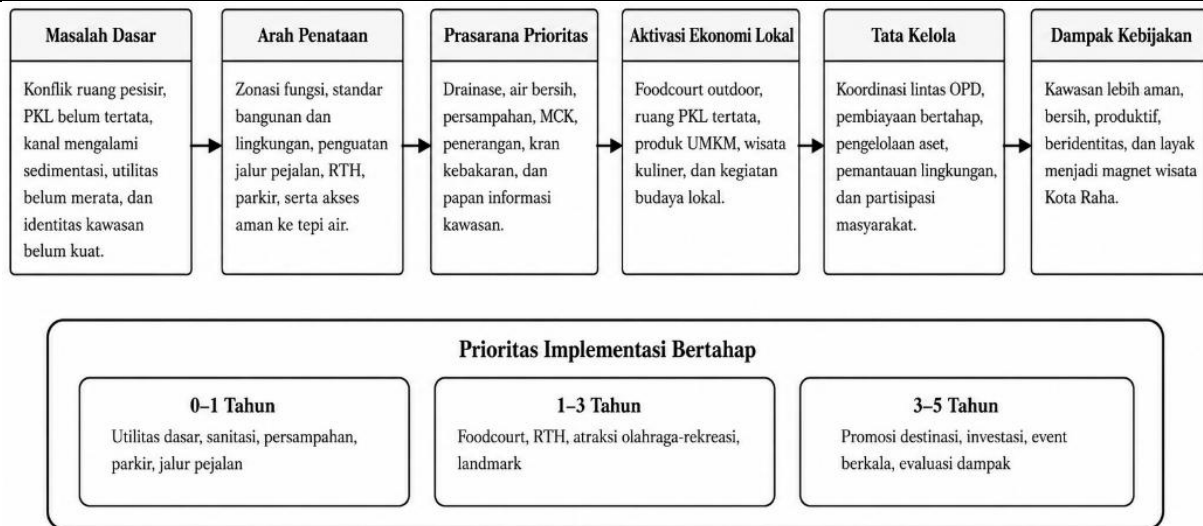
Masalah Dasar

Konflik ruang pesisir, PKL belum tertata, kanal mengalami sedimentasi, utilitas belum merata, dan identitas kawasan belum kuat.

Arah Penataan

Zonasi fungsi, standar bangunan dan lingkungan, penguatan jalur pejalan, RTH, parkir, serta akses aman ke tepi air.

Prasarana Prioritas

Drainase, air bersih, persampahan, MCK, penerangan, kran kebakaran, dan papan informasi kawasan.

Aktivasi Ekonomi Lokal

Foodcourt outdoor, ruang PKL tertata, produk UMKM, wisata kuliner, dan kegiatan budaya lokal.

Tata Kelola

Koordinasi lintas OPD, pembiayaan bertahap, pengelolaan aset, pemantauan lingkungan, dan partisipasi masyarakat.

Dampak Kebijakan

Kawasan lebih aman, bersih, produktif, beridentitas, dan layak menjadi magnet wisata Kota Raha.

Prioritas Implementasi Bertahap

0–1 Tahun

Utilitas dasar, sanitasi, persampahan, parkir, jalur pejalan

1–3 Tahun

Foodcourt, RTH, atraksi olahraga-rekreasi, landmark

3–5 Tahun

Promosi destinasi, investasi, event berkala, evaluasi dampak